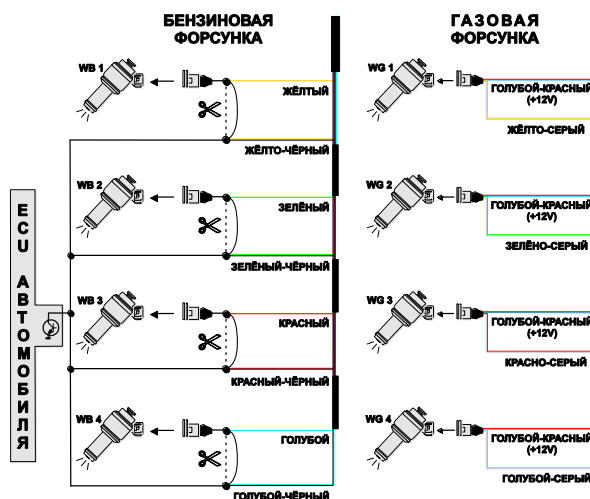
БЕНЗИНОВАЯ ФОРСУНКА

ГАЗОВАЯ ФОРСУНКА

ECU АВТОМОБИЛЯ

WB 1
ЖЁЛТЫЙ
ЖЁЛТО-ЧЁРНЫЙ

WG 1
ГОЛУБОЙ-КРАСНЫЙ (+12V)
ЖЁЛТО-СЕРЫЙ

WB 2
ЗЕЛЁНЫЙ
ЗЕЛЁНЫЙ-ЧЁРНЫЙ

WG 2
ГОЛУБОЙ-КРАСНЫЙ (+12V)
ЗЕЛЁНО-СЕРЫЙ

WB 3
КРАСНЫЙ
КРАСНЫЙ-ЧЁРНЫЙ

WG 3
ГОЛУБОЙ-КРАСНЫЙ (+12V)
КРАСНО-СЕРЫЙ

WB 4
ГОЛУБОЙ
ГОЛУБОЙ-ЧЁРНЫЙ

WG 4
ГОЛУБОЙ-КРАСНЫЙ (+12V)
ГОЛУБО-СЕРЫЙ